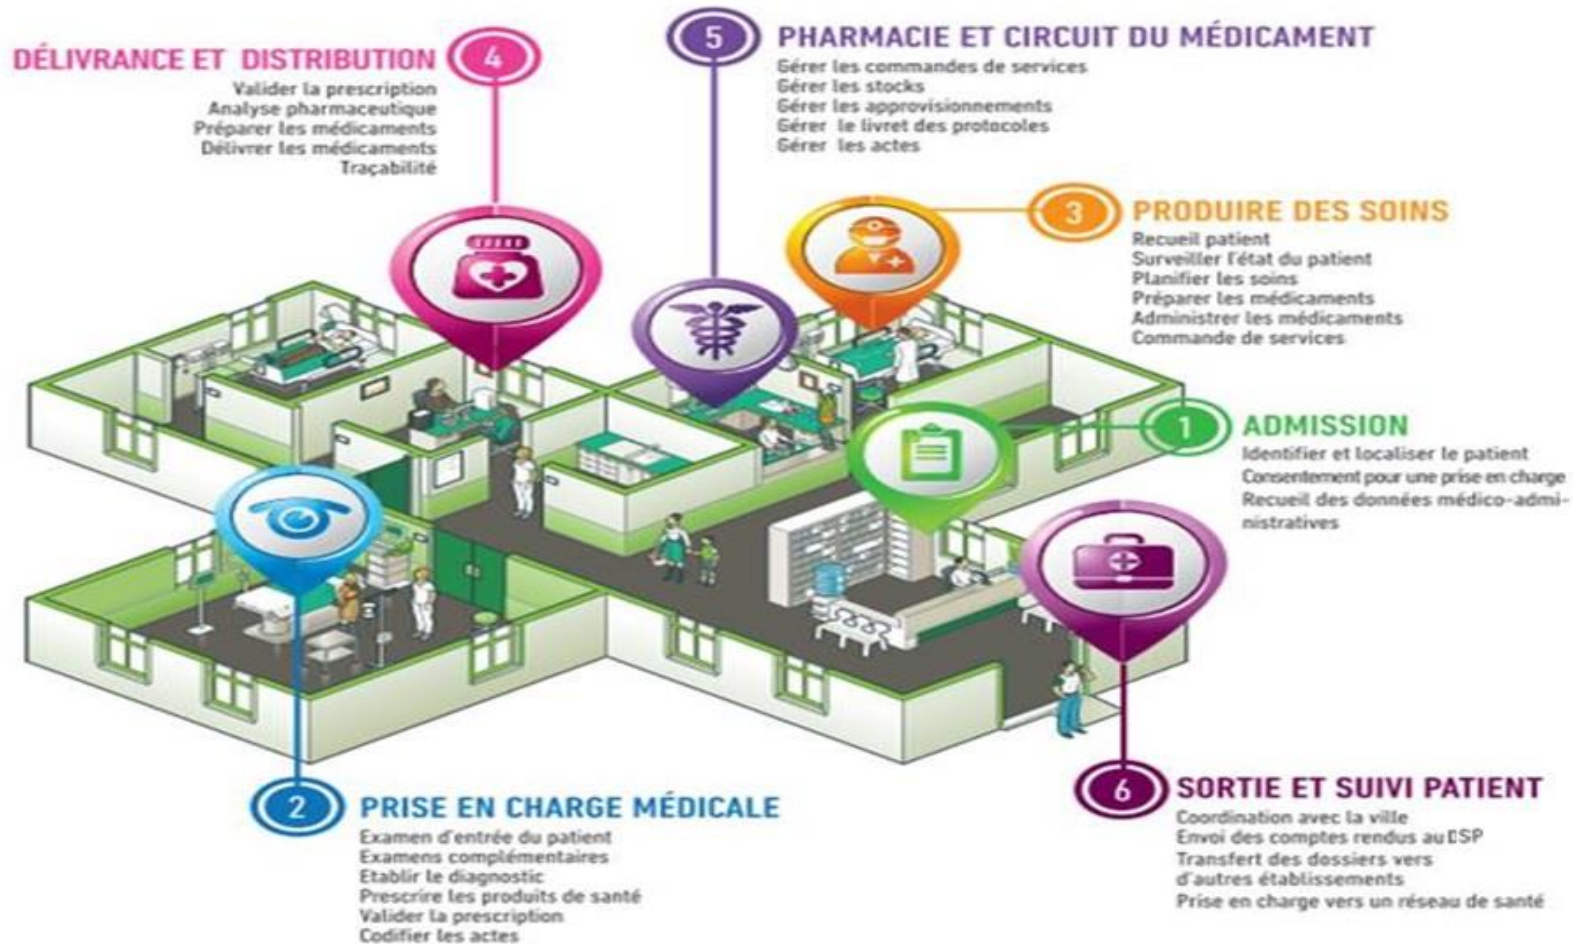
DÉLIVRANCE ET DISTRIBUTION 4
Valider la prescription
Analyse pharmaceutique
Préparer les médicaments
Délivrer les médicaments
Traçabilité

5 PHARMACIE ET CIRCUIT DU MÉDICAMENT
Gérer les commandes de services
Gérer les stocks
Gérer les approvisionnements
Gérer le livret des protocoles
Gérer les actes

3 PRODUIRE DES SOINS
Recueil patient
Surveiller l'état du patient
Planifier les soins
Préparer les médicaments
Administrer les médicaments
Commande de services

1 ADMISSION
Identifier et localiser le patient
Consentement pour une prise en charge
Recueil des données médico-administratives

2 PRISE EN CHARGE MÉDICALE
Examen d'entrée du patient
Examens complémentaires
Etablir le diagnostic
Prescrire les produits de santé
Valider la prescription
Codifier les actes

6 SORTIE ET SUIVI PATIENT
Coordination avec la ville
Envoi des comptes rendus au ESP
Transfert des dossiers vers d'autres établissements
Prise en charge vers un réseau de santé